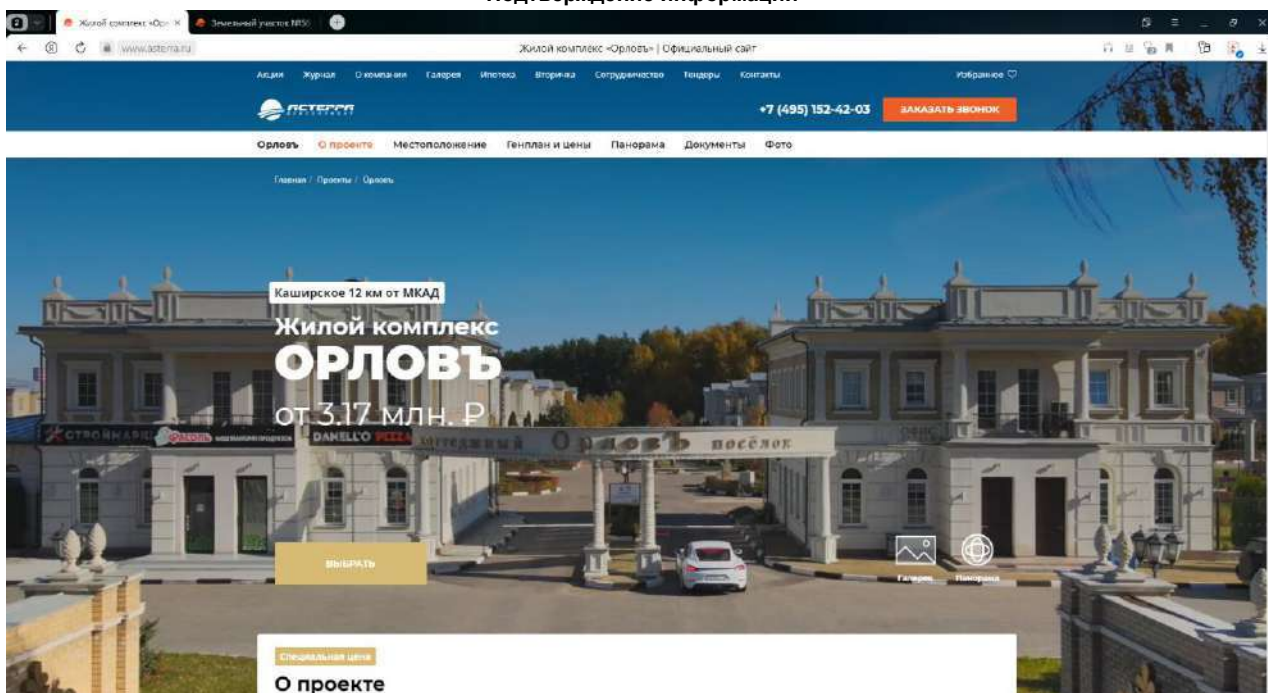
Подтверждение информации

Жилой комплекс «Ор» ×
Земельный участок №56

www.asterra.ru
Жилой комплекс «Орловъ» | Официальный сайт

Акции
Журнал
О компании
Галерея
Ипотека
Вторичка
Сотрудничество
Тендеры
Контакты
Избранное ♡

АСТЕРРА
+7 (495) 152-42-03
ЗАКАЗАТЬ ЗВОНОК

Орловъ
О проекте
Местоположение
Генплан и цены
Панорама
Документы
Фото

Главная / Проекты / Орловъ

Каширское 12 км от МКАД
Жилой комплекс
ОРЛОВЪ
от 3.17 млн. ₽

СТРОЙМАРКЕТ
DANELLO PIZZA
Коттеджный Орловъ посёлок

ВЫБРАТЬ

Галерея
Панорама

Специальная цена
О проекте